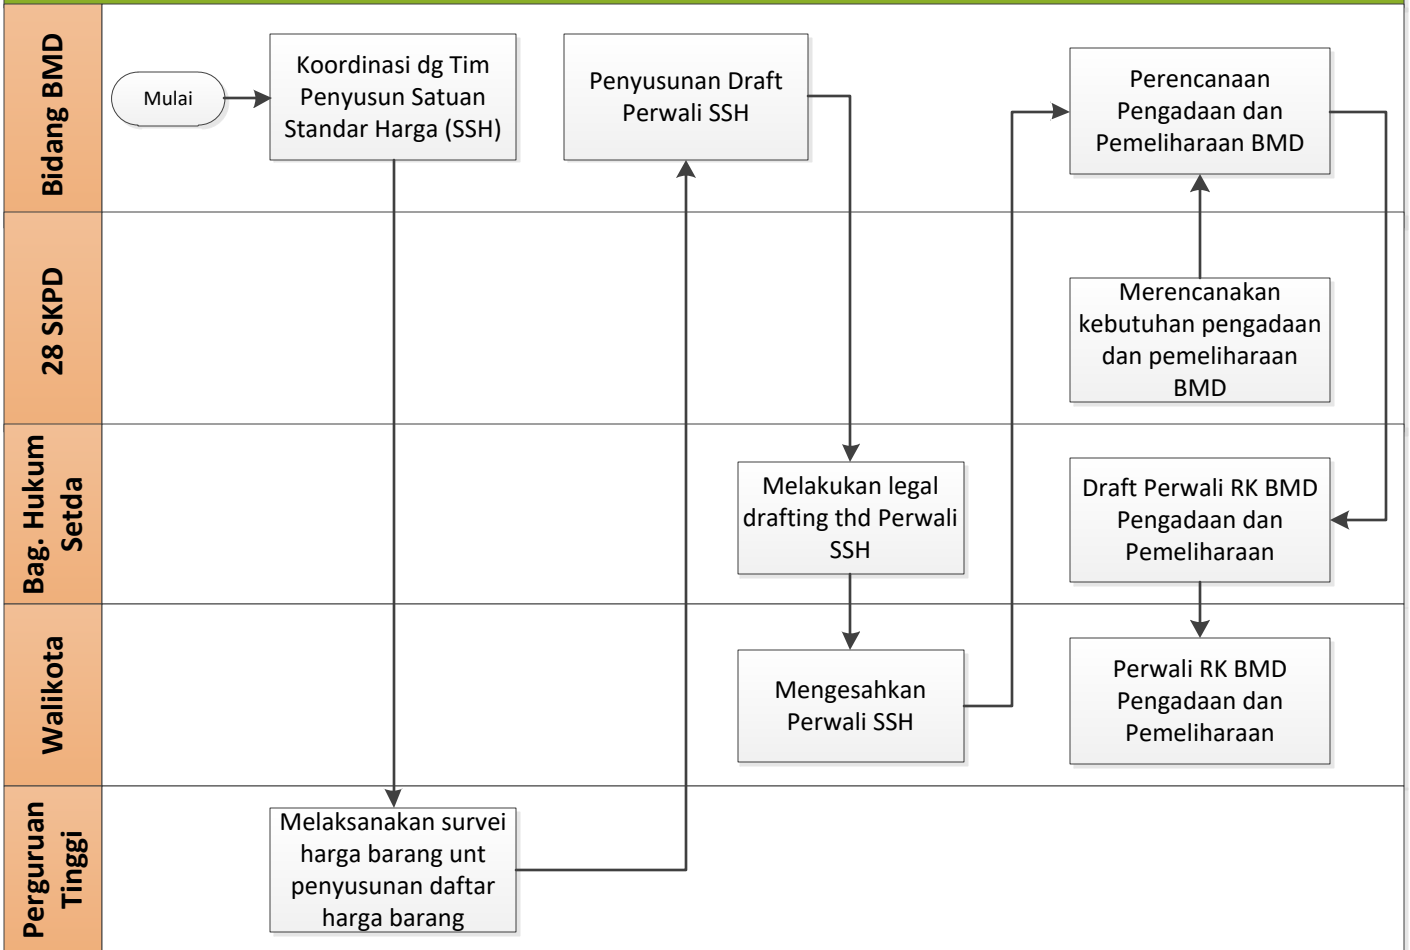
Bidang BMD

Mulai

Koordinasi dg Tim Penyusun Satuan Standar Harga (SSH)

Penyusunan Draft Perwali SSH

Perencanaan Pengadaan dan Pemeliharaan BMD

28 SKPD

Merencanakan kebutuhan pengadaan dan pemeliharaan BMD

Bag. Hukum Setda

Melakukan legal drafting thd Perwali SSH

Draft Perwali RK BMD Pengadaan dan Pemeliharaan

Walikota

Mengesahkan Perwali SSH

Perwali RK BMD Pengadaan dan Pemeliharaan

Perguruan Tinggi

Melaksanakan survei harga barang unt penyusunan daftar harga barang